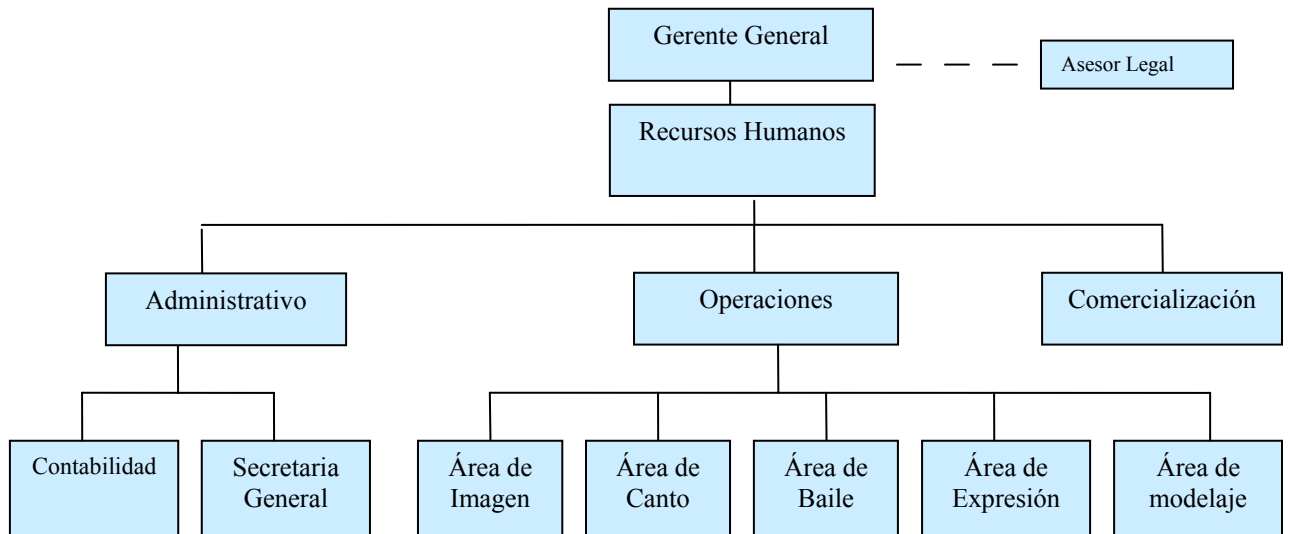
Gerente General

Asesor Legal

Recursos Humanos

Administrativo

Operaciones

Comercialización

Contabilidad

Secretaria General

Área de Imagen

Área de Canto

Área de Baile

Área de Expresión

Área de modelaje